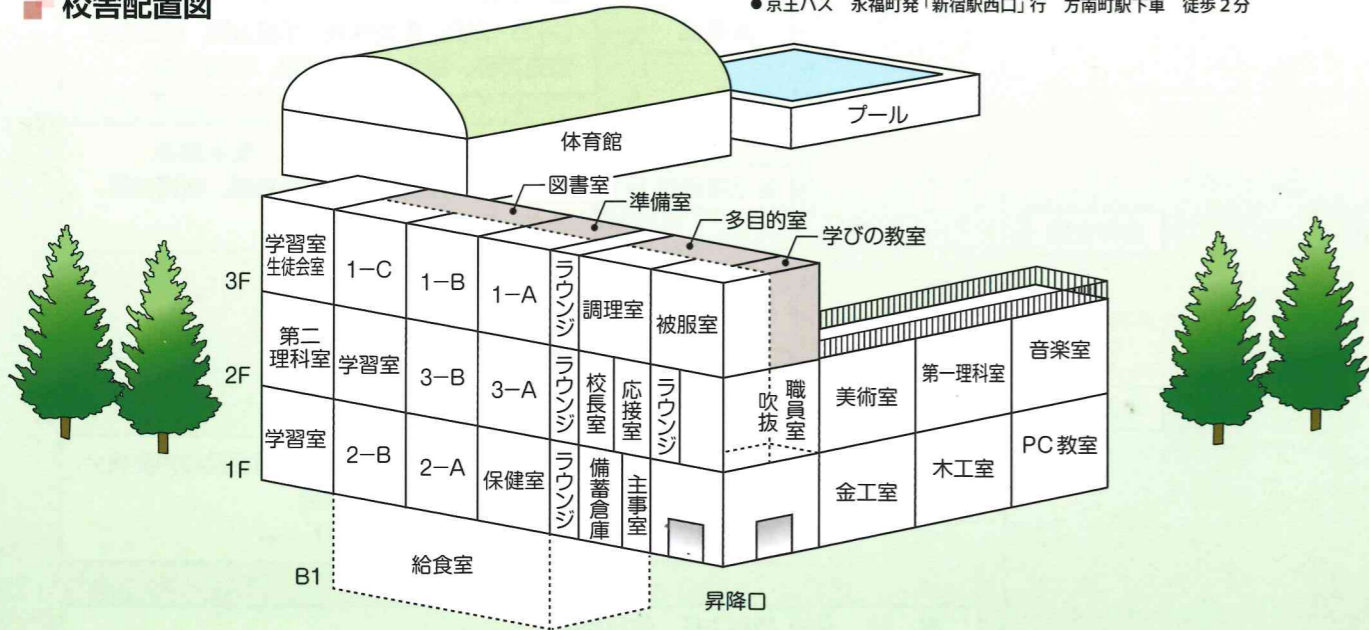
校舎配置図

●京王バス　永福町発「新宿駅西口」行　方南町駅下車　徒歩2分

体育館

プール

図書室

準備室

多目的室

学びの教室

3F

学習室
生徒会室

1−C

1−B

1−A

ラウンジ

調理室

被服室

2F

第二
理科室

学習室

3−B

3−A

ラウンジ

校長室

応接室

ラウンジ

吹抜

職員室

美術室

第一理科室

音楽室

1F

学習室

2−B

2−A

保健室

ラウンジ

備蓄倉庫

主事室

金工室

木工室

PC 教室

B1

給食室

昇降口